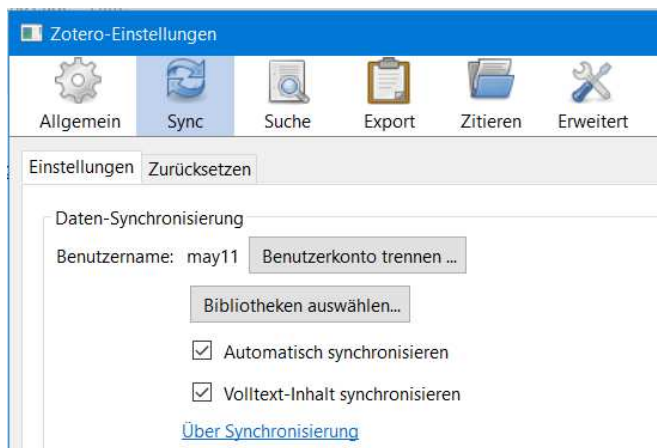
Zotero-Einstellungen

Allgemein
Sync
Suche
Export
Zitieren
Erweitert

Einstellungen
Zurücksetzen

Daten-Synchronisierung

Benutzername: may11
Benutzerkonto trennen ...

Bibliotheken auswählen...

Automatisch synchronisieren

Volltext-Inhalt synchronisieren

Über Synchronisierung